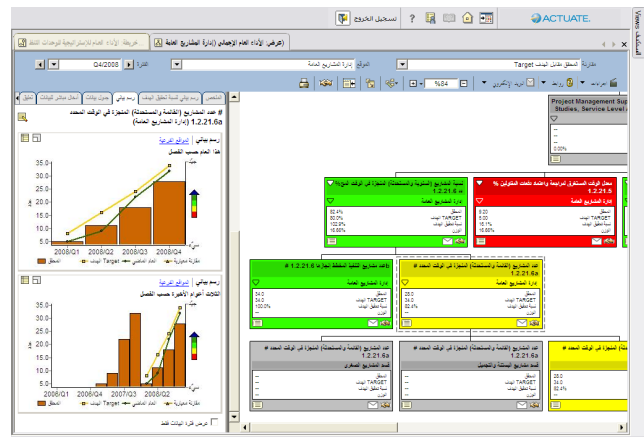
ACTUATE

تسجيل الخروج

(عرض: الأداء العام الإجمالي (إدارة المشاريع العامة))

خريطة الأداء العام للاستراتيجية للوحدات النظام

مقارنة المحقق مقابل الهدف Target

الموقع إدارة المشاريع العامة

الفترة Q4/2008

%84

Project Management Sup Studies, Service Level

معدل الوقت المستغرق لمراجعة واعتماد طلبات المقاولين % 1.2.21.5

إدارة المشاريع العامة

نسبة المشاريع (المنفذة والمستحدثة) المنجزة في الوقت المحدد % 1.2.21.5

إدارة المشاريع العامة

82.4%
80.0%
102.9%
10.00%

9.20
7.00
76.1%
10.00%

عدد المشاريع (القائمة والمستحدثة) المنجزة في الوقت المحدد # 1.2.21.6a

إدارة المشاريع العامة

28.0
34.0
82.4%

34.0
34.0
100.0%

عدد المشاريع (القائمة والمستحدثة) المنجزة في الوقت المحدد # 1.2.21.6a

قسم المشاريع الصغرى

قسم المشاريع المساندة والتحويل

28.0
34.0
82.4%

الملخص

رسم بياني

عدد المشاريع (القائمة والمستحدثة) المنجزة في الوقت المحدد # 1.2.21.6a (إدارة المشاريع العامة)

رسم بياني

المواقع الفرعية

هذا العام حسب الفصل

2008/Q1
2008/Q2
2008/Q3
2008/Q4

المحقق
Target الهدف
العام الماضي

رسم بياني

المواقع الفرعية

الثلاث أعوام الأخيرة حسب الفصل

2006/Q1
2006/Q4
2007/Q3
2008/Q2

مقارنة معيارية

عرض فترة بيانات فقط